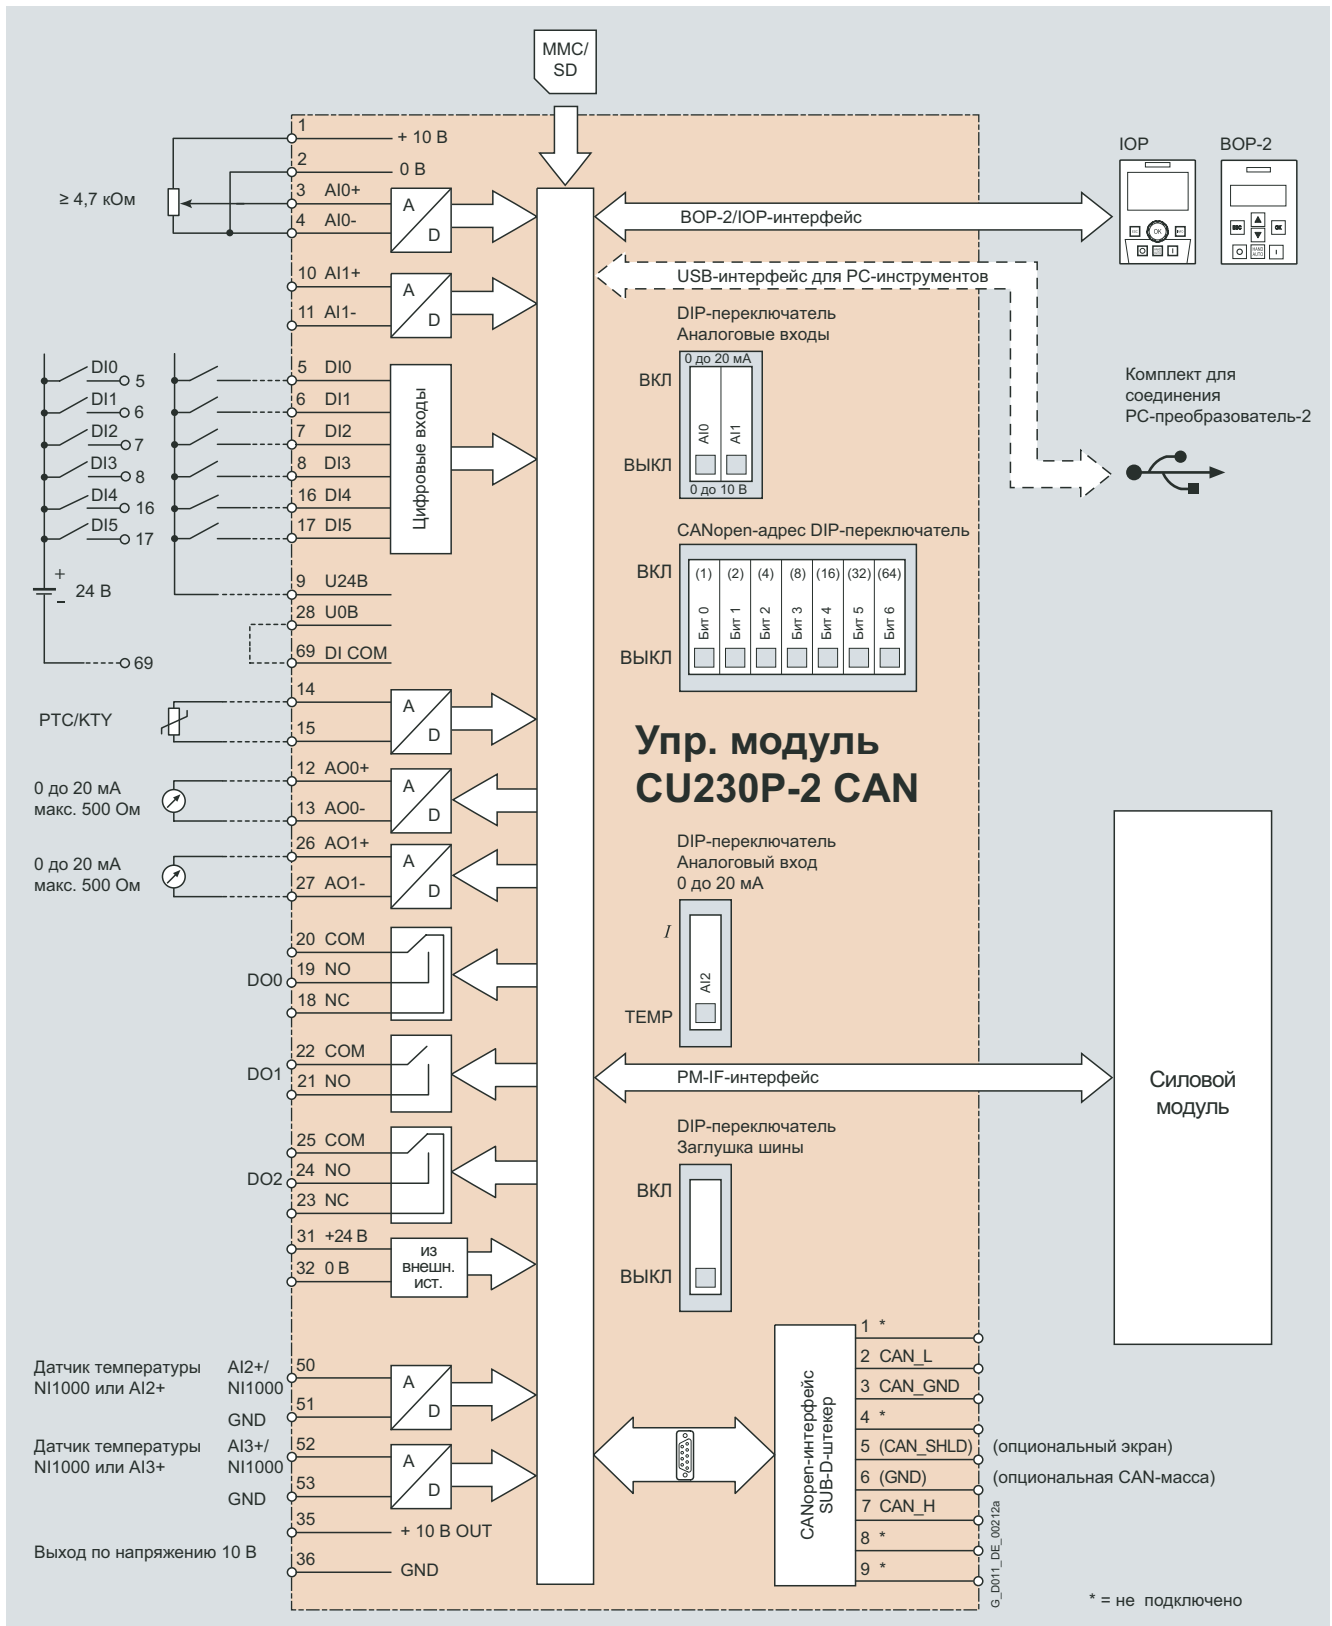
MMC/
SD

1 + 10 В
2 0 В
≥ 4,7 кОм
3 AI0+
4 AI0-
A
D
10 AI1+
11 AI1-
A
D

DI0 5
DI1 6
DI2 7
DI3 8
DI4 16
DI5 17
+
- 24 В
69

5 DI0
6 DI1
7 DI2
8 DI3
16 DI4
17 DI5
Цифровые входы
9 U24B
28 U0B
69 DI COM

PTC/KTY
14
15
A
D

0 до 20 мА
макс. 500 Ом
12 AO0+
13 AO0-
A
D

0 до 20 мА
макс. 500 Ом
26 AO1+
27 AO1-
A
D

DO0
20 COM
19 NO
18 NC

DO1
22 COM
21 NO

DO2
25 COM
24 NO
23 NC

31 +24 В
32 0 В
из
внешн.
ист.

Датчик температуры
NI1000 или AI2+
AI2+/
NI1000
50
51
GND
A
D

Датчик температуры
NI1000 или AI3+
AI3+/
NI1000
52
53
GND
A
D

35 + 10 В OUT
Выход по напряжению 10 В
36 GND

IOP
BOP-2
BOP-2/IOP-интерфейс
USB-интерфейс для PC-инструментов

DIP-переключатель
Аналоговые входы
0 до 20 мА
ВКЛ
AI0
AI1
ВЫКЛ
0 до 10 В

Комплект для
соединения
PC-преобразователь-2

CANopen-адрес DIP-переключатель
ВКЛ
(1) (2) (4) (8) (16) (32) (64)
Бит 0 Бит 1 Бит 2 Бит 3 Бит 4 Бит 5 Бит 6
ВЫКЛ

Упр. модуль
CU230P-2 CAN

DIP-переключатель
Аналоговый вход
0 до 20 мА
I
AI2
TEMP

PM-IF-интерфейс
Силовой
модуль

DIP-переключатель
Заглушка шины
ВКЛ
ВЫКЛ

CANopen-интерфейс
SUB-D-штекер
1 *
2 CAN_L
3 CAN_GND
4 *
5 (CAN_SHLD) (опциональный экран)
6 (GND) (опциональная CAN-масса)
7 CAN_H
8 *
9 *

G_D011_DE_00212a
* = не подключено